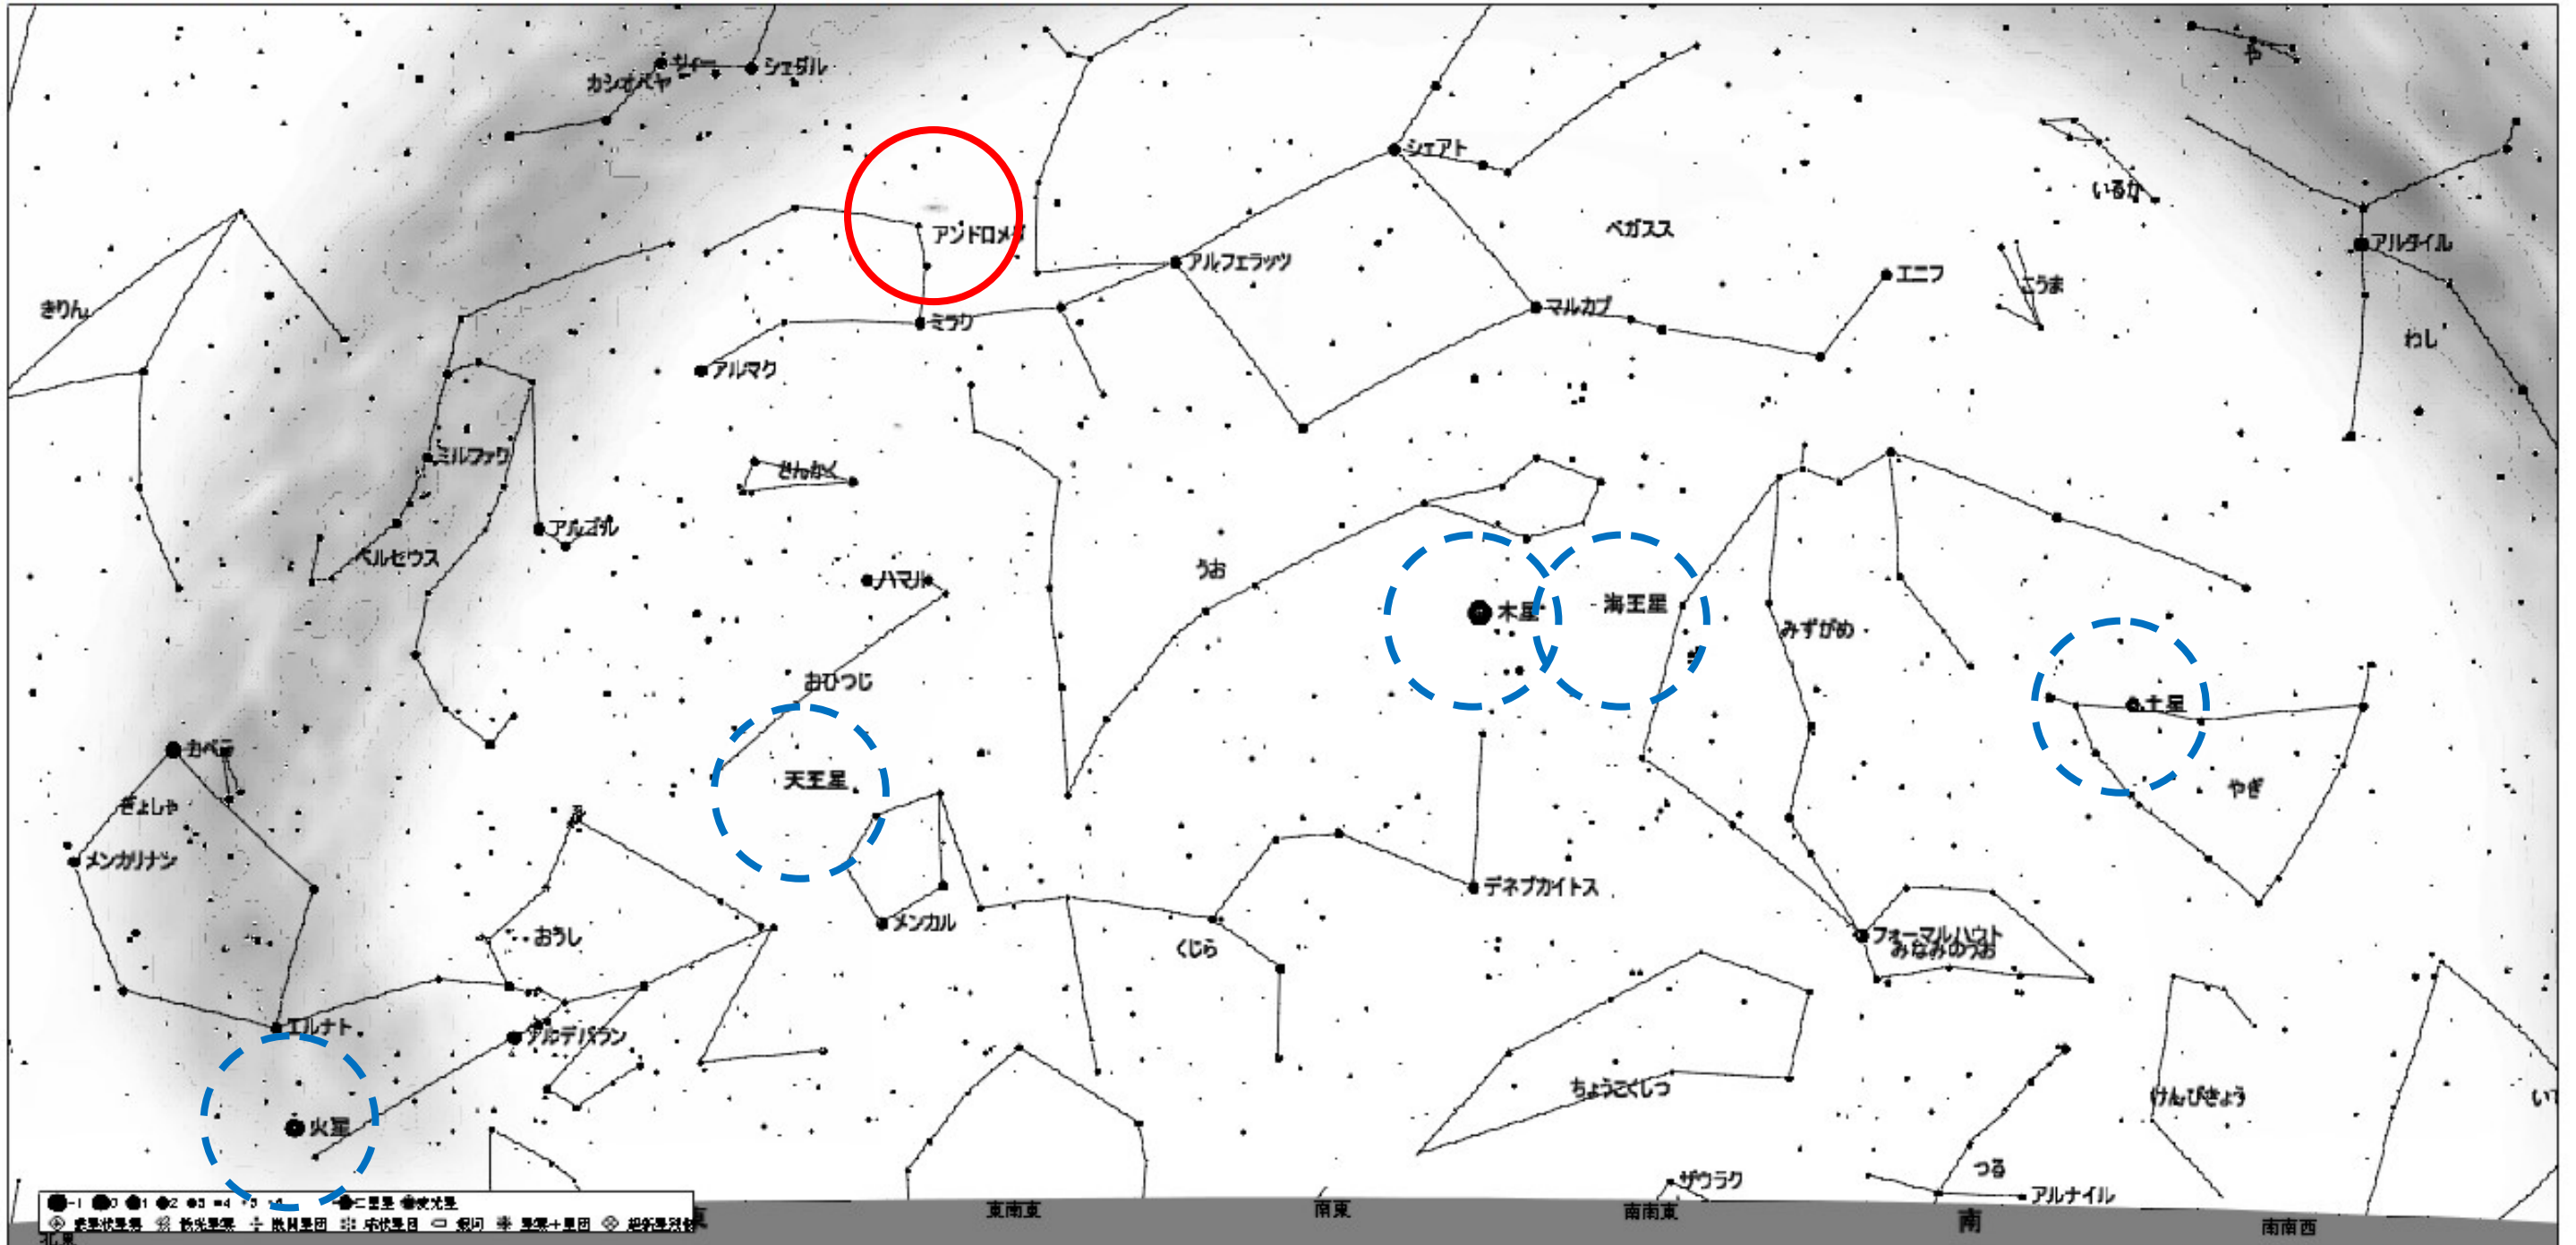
カシオペヤ
シェダル
アンドロメダ
きりん
ミラク
アルマク
アルフェラッツ
シェアト
ペガスス
マルカブ
エニフ
いるか
こうま
アルタイル
わし
ミルファク
ペルセウス
アルゴル
さんかく
ハマル
おひつじ
うお
木星
海王星
みずがめ
土星
やぎ
カペラ
ぎょしゃ
メンカリナン
天王星
メンカル
おうし
くじら
デネブカイトス
フォーマルハウト
みなみのうお
エルナト
アルデバラン
火星
ちょうこくしつ
けんびきょう
つる
アルナイル
ザウラク
東南東
南東
南南東
南
南南西
北東